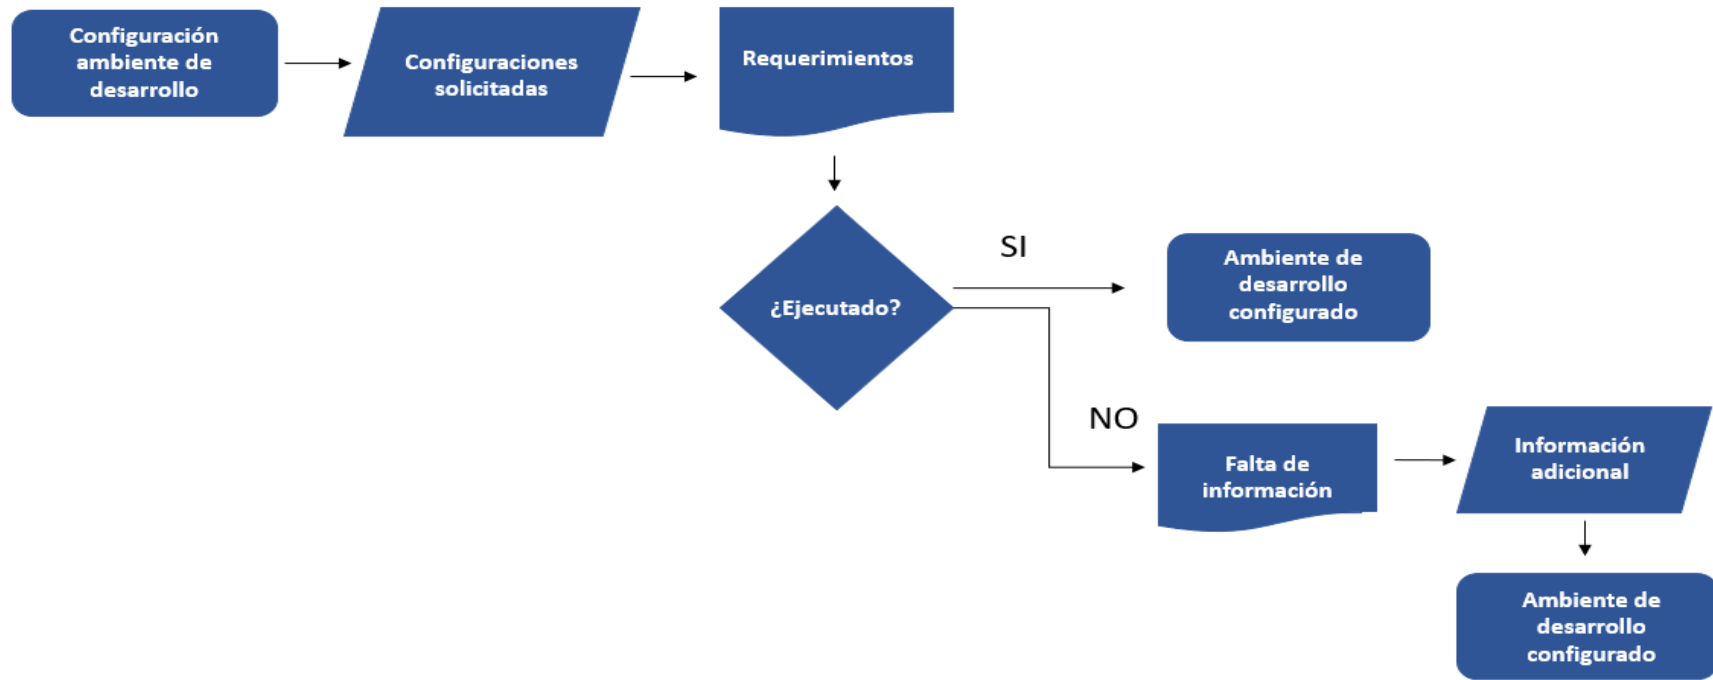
Configuración ambiente de desarrollo

Configuraciones solicitadas

Requerimientos

¿Ejecutado?

SI

Ambiente de desarrollo configurado

NO

Falta de información

Información adicional

Ambiente de desarrollo configurado